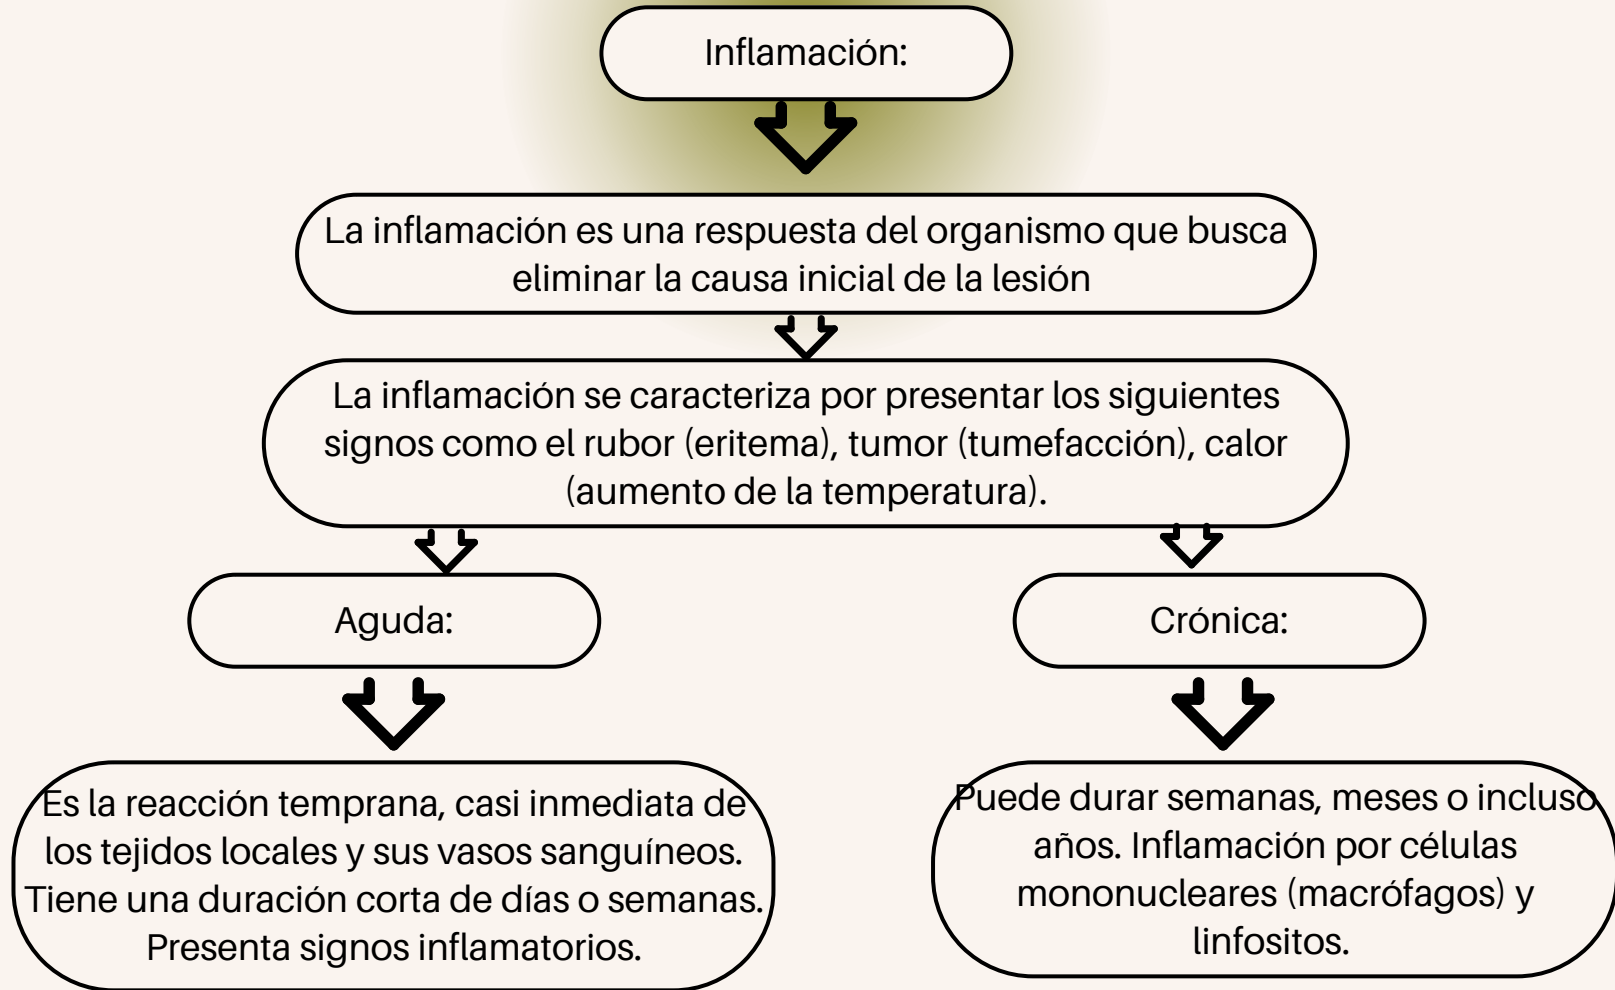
Inflamación:

La inflamación es una respuesta del organismo que busca eliminar la causa inicial de la lesión

La inflamación se caracteriza por presentar los siguientes signos como el rubor (eritema), tumor (tumefacción), calor (aumento de la temperatura).

Aguda:

Crónica:

Es la reacción temprana, casi inmediata de los tejidos locales y sus vasos sanguíneos. Tiene una duración corta de días o semanas. Presenta signos inflamatorios.

Puede durar semanas, meses o incluso años. Inflamación por células mononucleares (macrófagos) y linfositos.